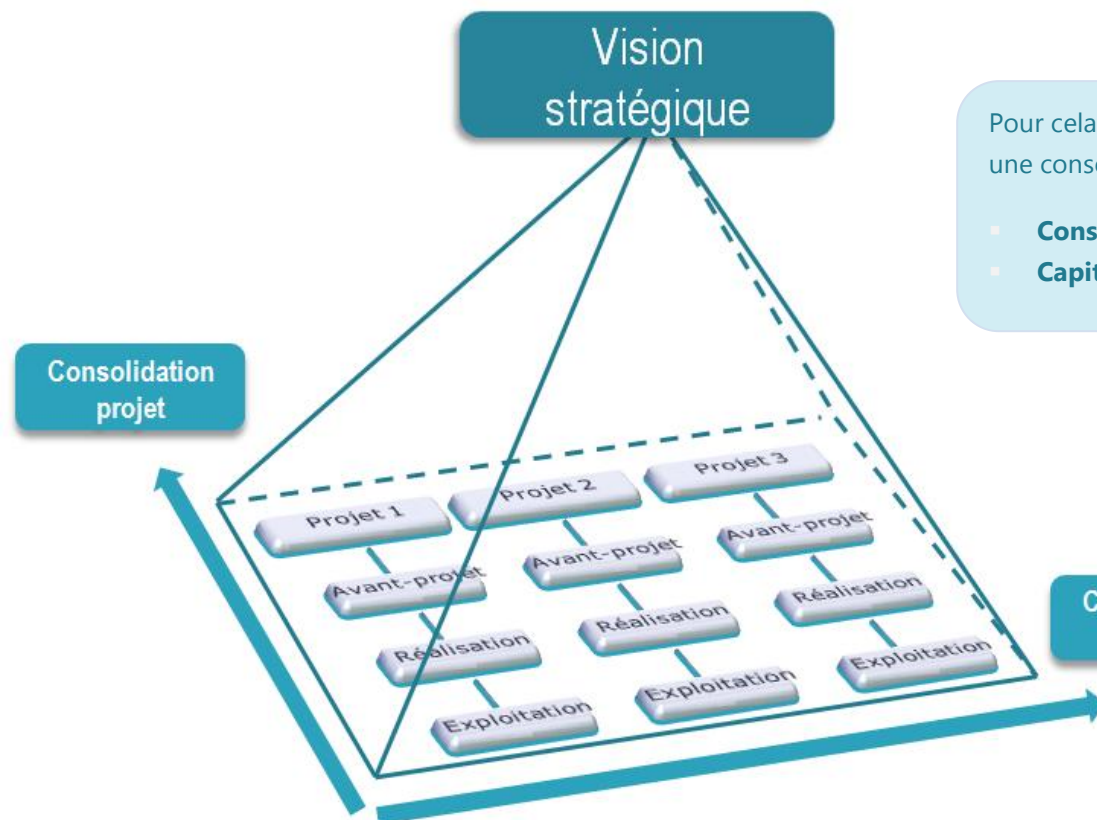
Vision stratégique

Pour cela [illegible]
une conso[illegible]

Cons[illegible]
Capit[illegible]

Consolidation projet

Projet 1
Avant-projet
Réalisation
Exploitation

Projet 2
Avant-projet
Réalisation
Exploitation

Projet 3
Avant-projet
Réalisation
Exploitation

C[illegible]